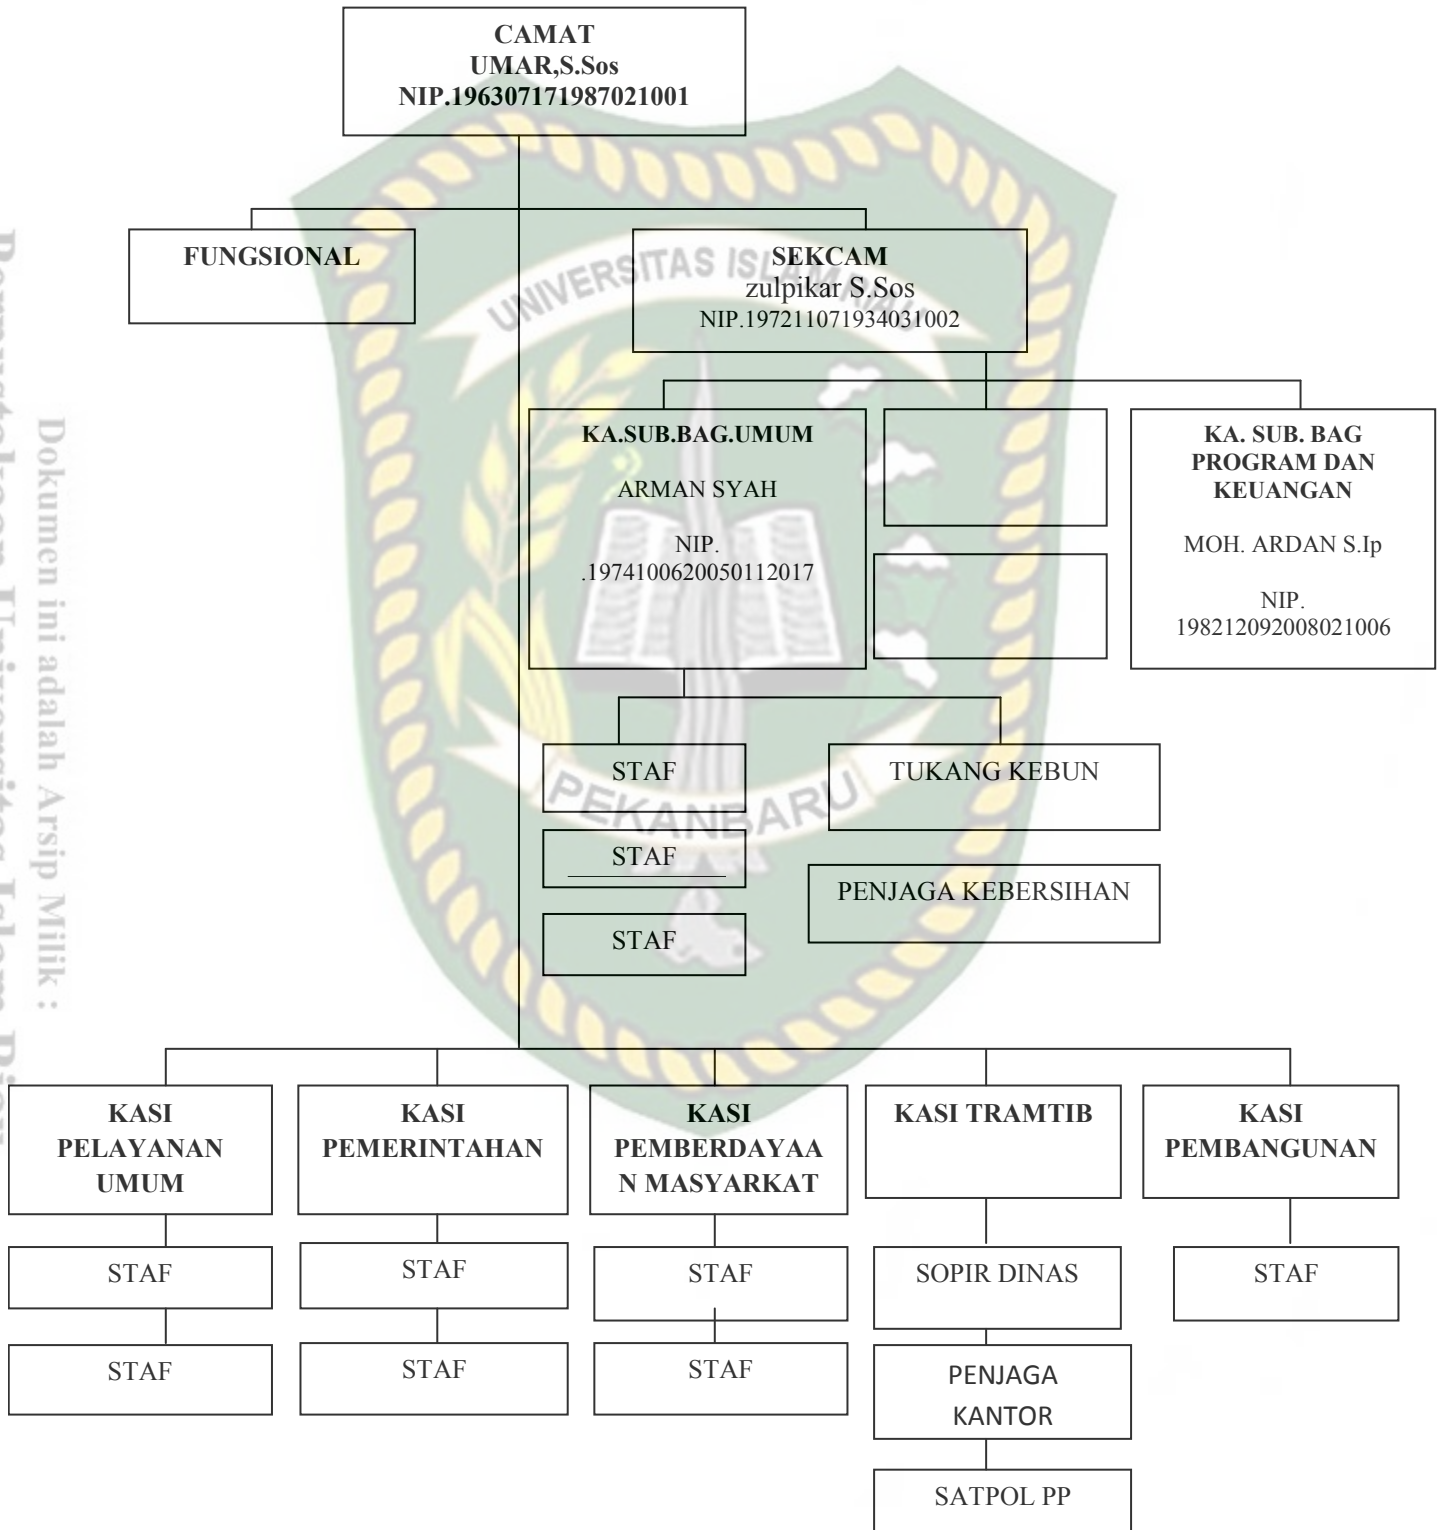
CAMAT
UMAR,S.Sos
NIP.196307171987021001

FUNGSIONAL

SEKCAM
zulpikar S.Sos
NIP.197211071934031002

UNIVERSITAS ISLAM RIAU

KA.SUB.BAG.UMUM

ARMAN SYAH

NIP.
.19741006200501120017

KA. SUB. BAG
PROGRAM DAN
KEUANGAN

MOH. ARDAN S.Ip

NIP.
198212092008021006

STAF

TUKANG KEBUN

STAF

PENJAGA KEBERSIHAN

STAF

PEKANBARU

KASI
PELAYANAN
UMUM

KASI
PEMERINTAHAN

KASI
PEMBERDAYAAN MASYARKAT

KASI TRAMTIB

KASI
PEMBANGUNAN

STAF

STAF

STAF

SOPIR DINAS

STAF

STAF

STAF

STAF

PENJAGA
KANTOR

SATPOL PP

Dokumen ini adalah Arsip Milik :
Perpustakaan Universitas Islam Riau